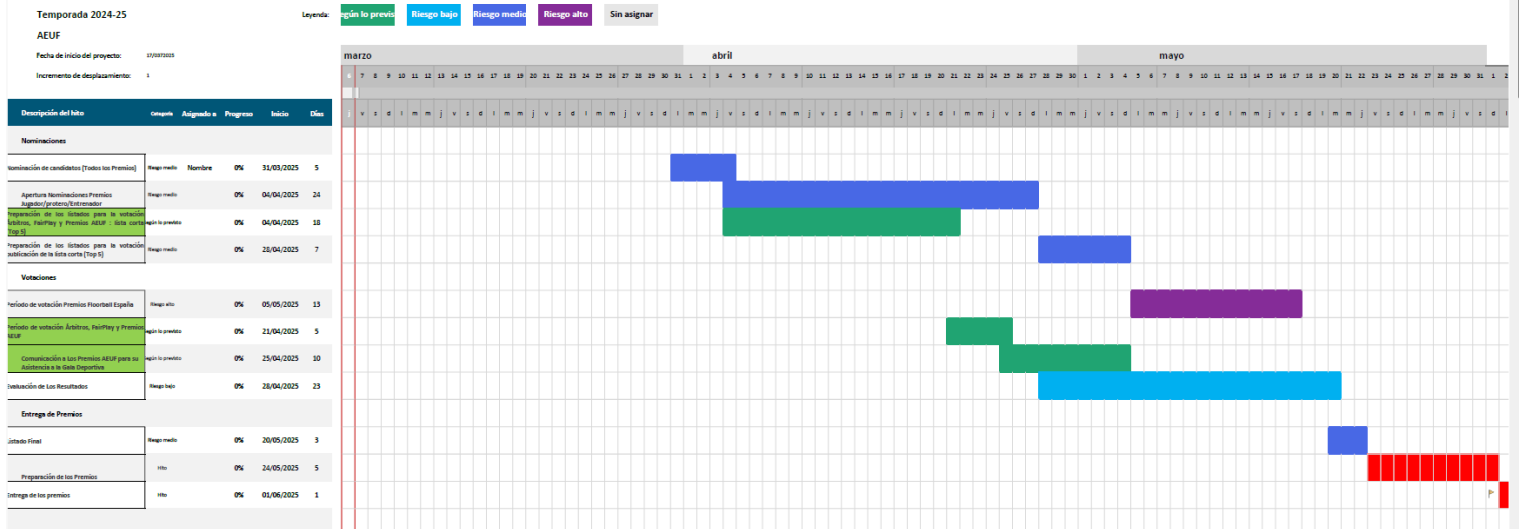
Temporada 2024-25

AEUF

Fecha de inicio del proyecto: 17/03/2025

Incremento de desplazamiento: 1

Leyenda: egún lo previs Riesgo bajo Riesgo medio Riesgo alto Sin asignar

marzo abril mayo

7 8 9 10 11 12 13 14 15 16 17 18 19 20 21 22 23 24 25 26 27 28 29 30 31 1 2 3 4 5 6 7 8 9 10 11 12 13 14 15 16 17 18 19 20 21 22 23 24 25 26 27 28 29 30 1 2 3 4 5 6 7 8 9 10 11 12 13 14 15 16 17 18 19 20 21 22 23 24 25 26 27 28 29 30 31 1 2

v s d l m m j v s d l m m j v s d l m m j v s d l m m j v s d l m m j v s d l m m j v s d l m m j v s d l m m j v s d l m m j v s d l m m j v s d l m m j v s d l m m j v s d

| Descripción del hito | Categoría | Asignado a | Progreso | Inicio | Días |
|---|---|---|---|---|---|
| Nominaciones | | | | | |
| Nominación de candidatos [Todos los Premios] | Riesgo medio | Nombre | 0% | 31/03/2025 | 5 |
| Apertura Nominaciones Premios Jugador/portero/Entrenador | Riesgo medio | | 0% | 04/04/2025 | 24 |
| Preparación de los listados para la votación Árbitros, FairPlay y Premios AEUF : lista corta [Top 5] | egún lo previsto | | 0% | 04/04/2025 | 18 |
| Preparación de los listados para la votación publicación de la lista corta [Top 5] | Riesgo medio | | 0% | 28/04/2025 | 7 |
| Votaciones | | | | | |
| Período de votación Premios Floorball España | Riesgo alto | | 0% | 05/05/2025 | 13 |
| Período de votación Árbitros, FairPlay y Premios AEUF | egún lo previsto | | 0% | 21/04/2025 | 5 |
| Comunicación a Los Premios AEUF para su Asistencia a la Gala Deportiva | egún lo previsto | | 0% | 25/04/2025 | 10 |
| Evaluación de Los Resultados | Riesgo bajo | | 0% | 28/04/2025 | 23 |
| Entrega de Premios | | | | | |
| Listado Final | Riesgo medio | | 0% | 20/05/2025 | 3 |
| Preparación de los Premios | Hito | | 0% | 24/05/2025 | 5 |
| Entrega de los premios | Hito | | 0% | 01/06/2025 | 1 |